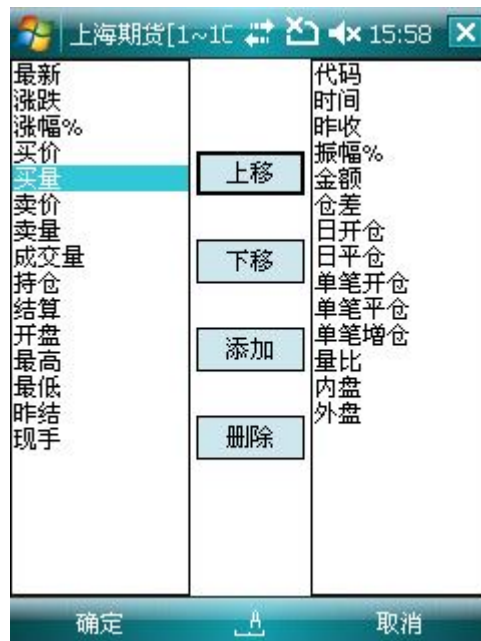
上海期货[1~1C 15:58

最新
涨跌
涨幅%
买价
买量
卖价
卖量
成交量
持仓
结算
开盘
最高
最低
昨结
现手

上移

下移

添加

删除

代码
时间
昨收
振幅%
金额
仓差
日开仓
日平仓
单笔开仓
单笔平仓
单笔增仓
量比
内盘
外盘

确定

取消